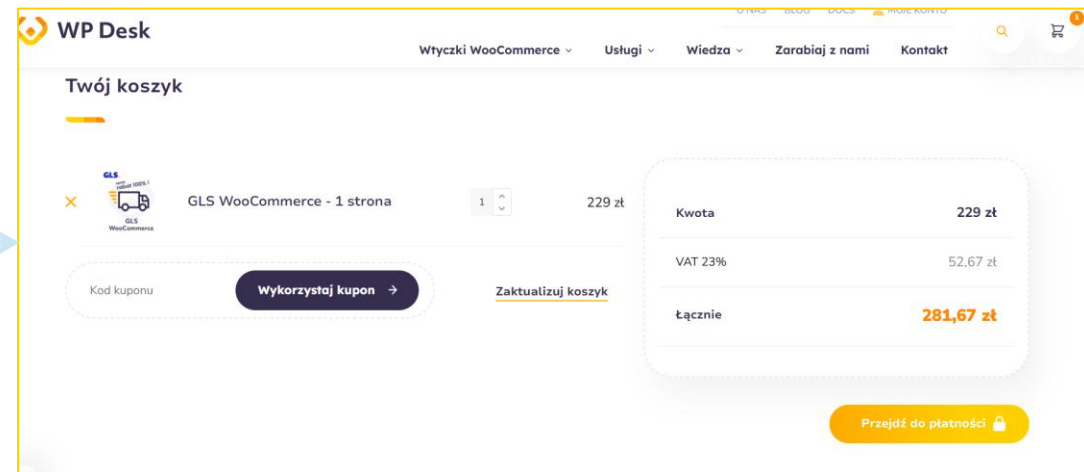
WP Desk

O NAS BLOG DOCS MOJE KONTO

1

Wtyczki WooCommerce Usługi Wiedza Zarabiaj z nami Kontakt

Twój koszyk

GLS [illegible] GLS WooCommerce

× GLS WooCommerce - 1 strona 1 229 zł

Kod kuponu Wykorzystaj kupon → Zaktualizuj koszyk

| Kwota | 229 zł |
|---|---|
| VAT 23% | 52,67 zł |
| Łącznie | 281,67 zł |

Przejdź do płatności